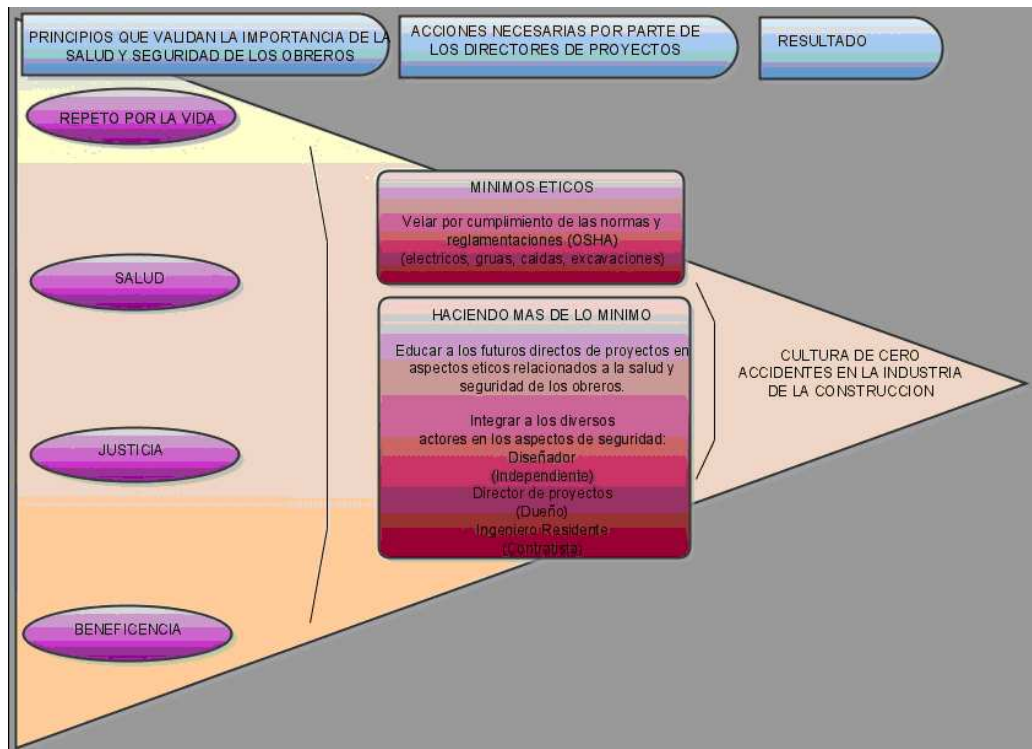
PRINCIPIOS QUE VALIDAN LA IMPORTANCIA DE LA SALUD Y SEGURIDAD DE LOS OBREROS

ACCIONES NECESARIAS POR PARTE DE LOS DIRECTORES DE PROYECTOS

RESULTADO

REPETO POR LA VIDA

SALUD

JUSTICIA

BENEFICENCIA

MINIMOS ETICOS

Velar por cumplimiento de las normas y reglamentaciones (OSHA) (electricos, gruas, caidas, excavaciones)

HACIENDO MAS DE LO MINIMO

Educar a los futuros directos de proyectos en aspectos eticos relacionados a la salud y seguridad de los obreros.

Integrar a los diversos actores en los aspectos de seguridad:
Diseñador
(Independiente)
Director de proyectos
(Dueño)
Ingeniero Residente
(Contratista)

CULTURA DE CERO ACCIDENTES EN LA INDUSTRIA DE LA CONSTRUCCION